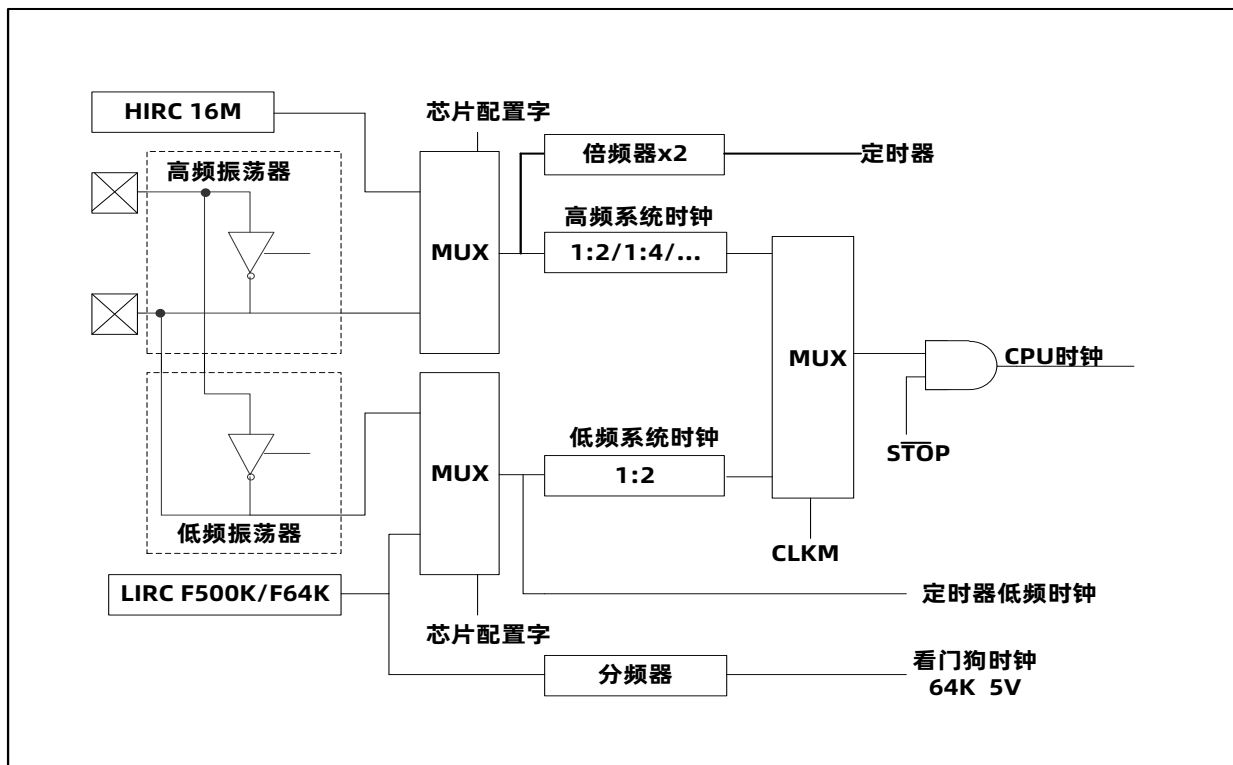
HIRC 16M

芯片配置字

高频振荡器

倍频器x2

定时器

高频系统时钟

MUX

1:2/1:4/...

MUX

CPU时钟

$\overline{STOP}$

低频系统时钟

MUX

1:2

低频振荡器

CLKM

LIRC F500K/F64K

定时器低频时钟

芯片配置字

分频器

看门狗时钟
64K 5V